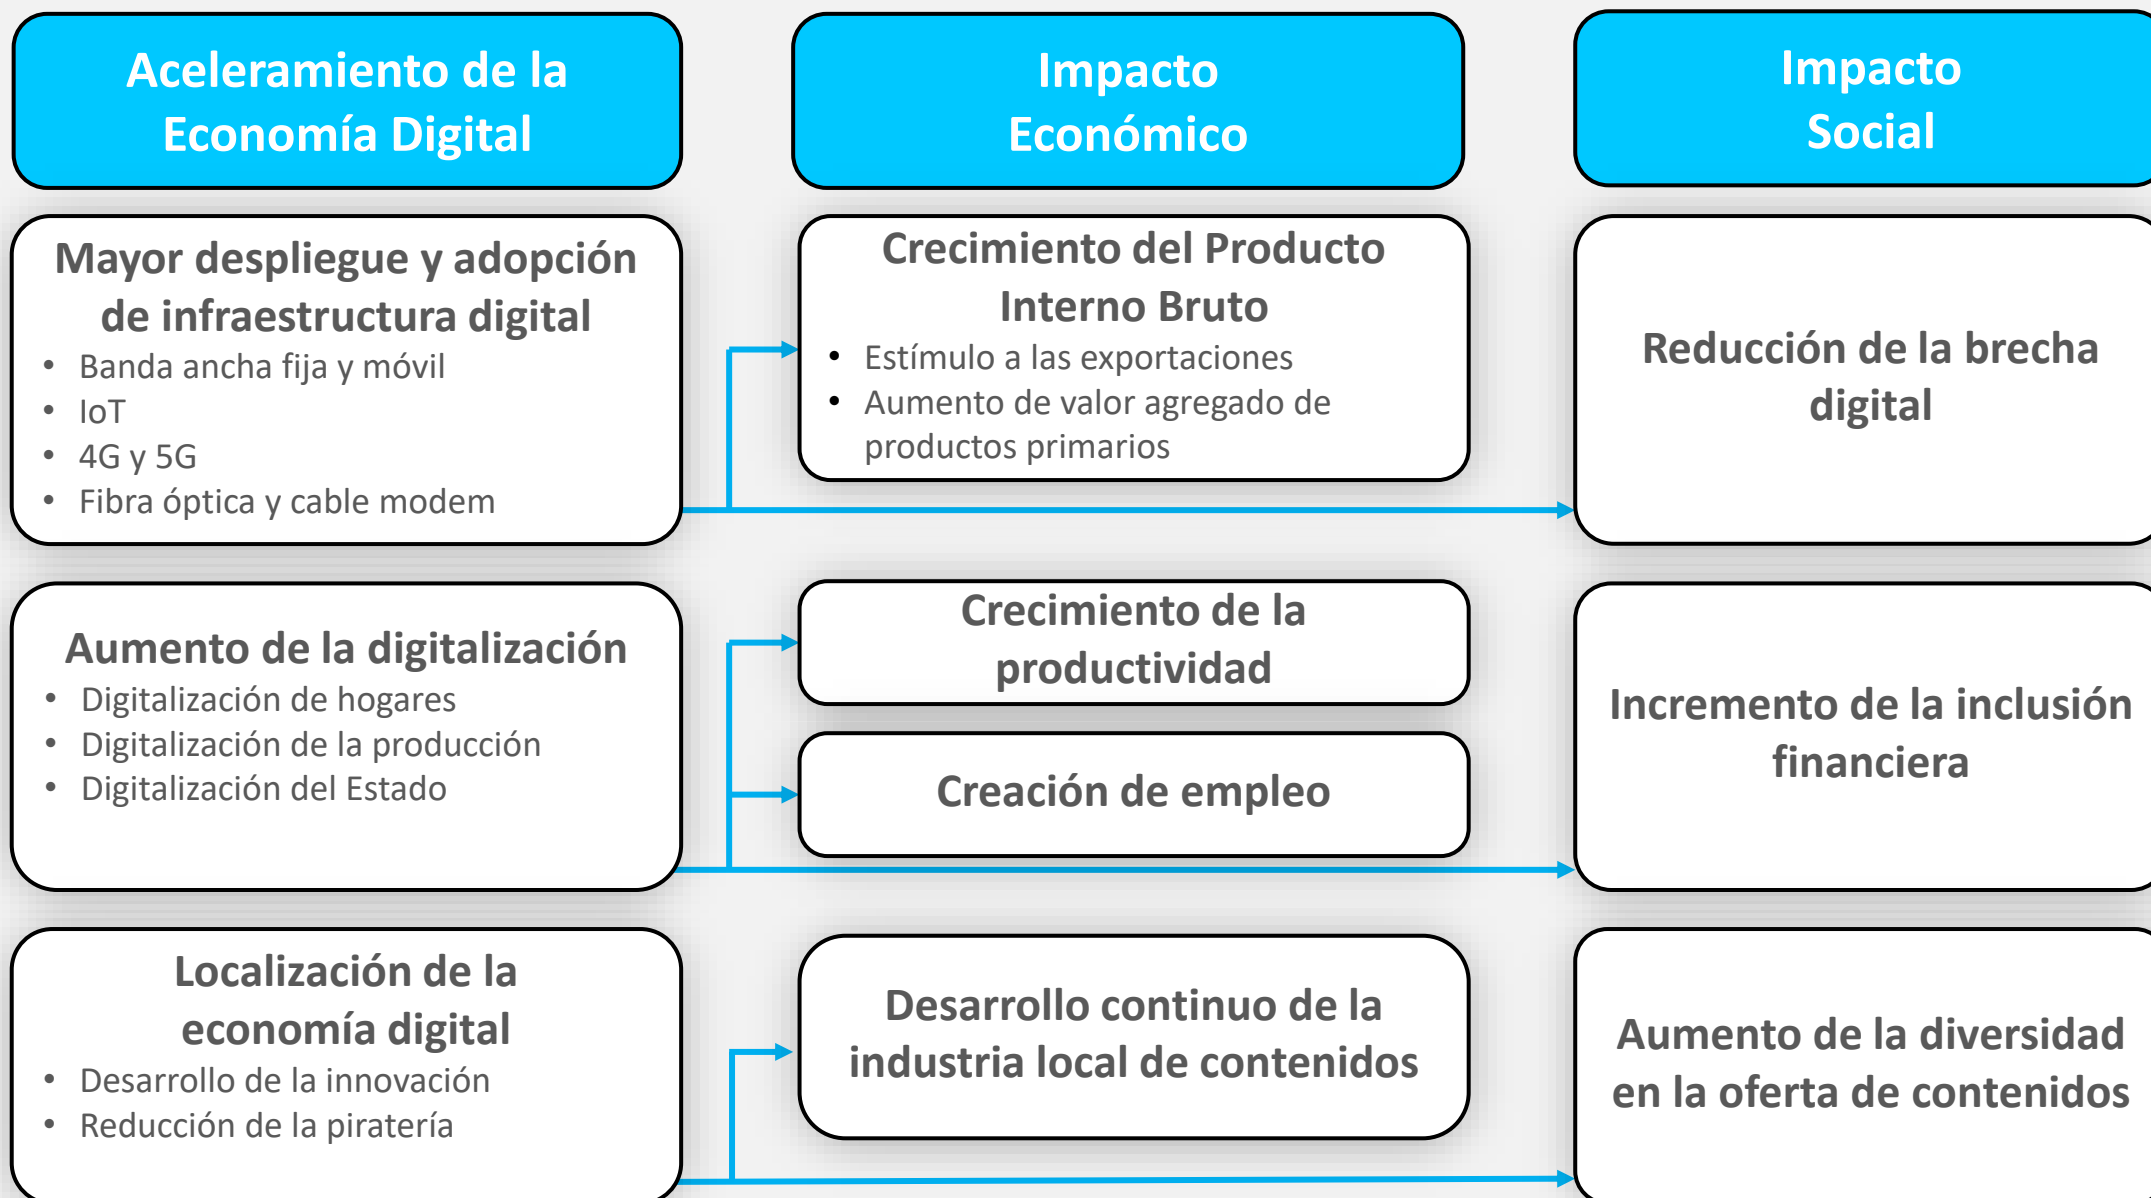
Aceleramiento de la Economía Digital

Impacto Económico

Impacto Social

Mayor despliegue y adopción de infraestructura digital
- Banda ancha fija y móvil
- IoT
- 4G y 5G
- Fibra óptica y cable modem

Crecimiento del Producto Interno Bruto
- Estímulo a las exportaciones
- Aumento de valor agregado de productos primarios

Reducción de la brecha digital

Aumento de la digitalización
- Digitalización de hogares
- Digitalización de la producción
- Digitalización del Estado

Crecimiento de la productividad

Creación de empleo

Incremento de la inclusión financiera

Localización de la economía digital
- Desarrollo de la innovación
- Reducción de la piratería

Desarrollo continuo de la industria local de contenidos

Aumento de la diversidad en la oferta de contenidos